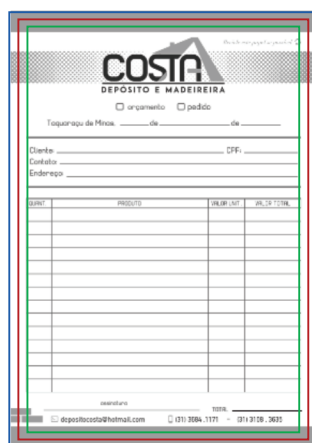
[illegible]

COSTA
DEPÓSITO E MADEIREIRA

☐ orçamento ☐ pedido

Taquaraçu de Minas, _____ de _____________ de _______

Cliente: _______________________ CPF: ________
Contato: _______________________
Endereço: _______________________

| QUANT. | PRODUTO | VALOR UNIT. | VALOR TOTAL |
|---|---|---|---|
| | | | |

assinatura

TOTAL

depositocosta@hotmail.com (31) 3084 .1171 - (31) 3139 . 3633